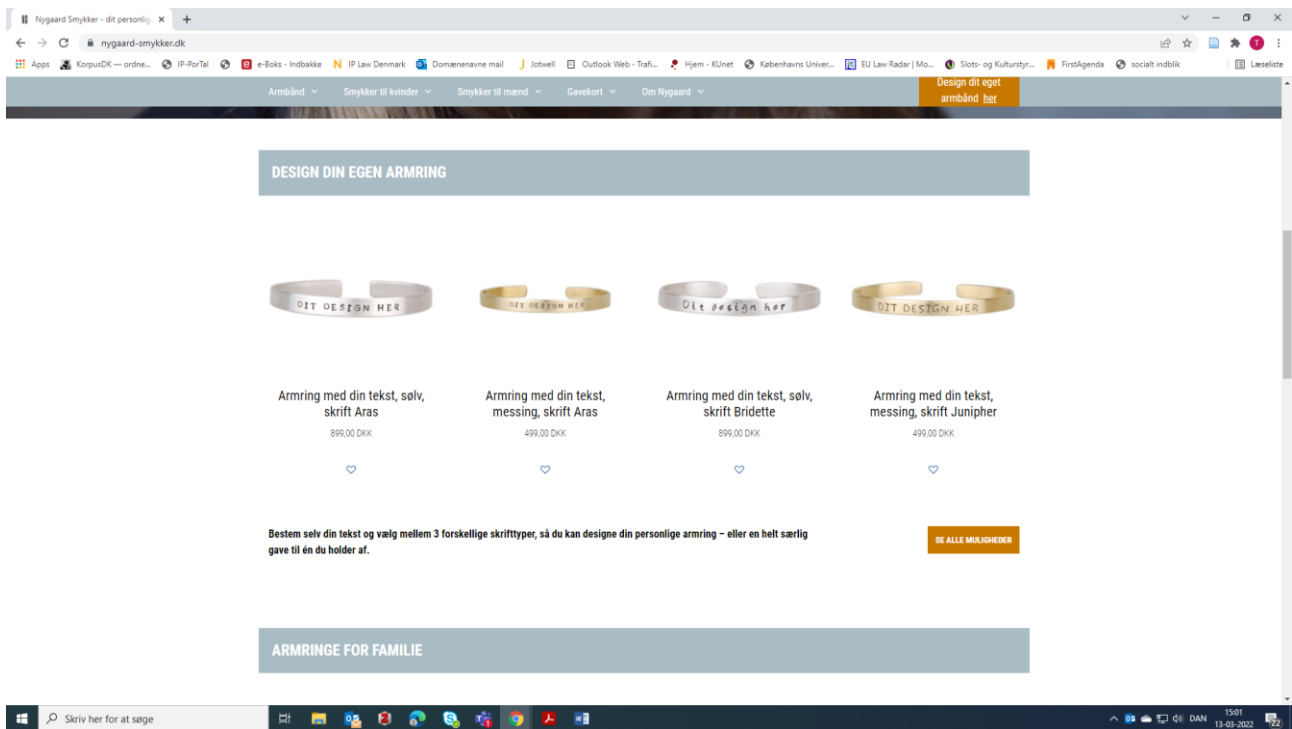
Nygaard Smykker - dit personlig ×

nygaard-smykker.dk

Apps KorpusDK — ordne... IP-PorTal e-Boks - Indbakke IP Law Denmark Domænenavne mail Jotwell Outlook Web - Trafi... Hjem - KUnet Københavns Univer... EU Law Radar | Mo... Slots- og Kulturstyr... FirstAgenda socialt indblik Læseliste

Armbånd Smykker til kvinder Smykker til mænd Gavekort Om Nygaard

Design dit eget armbånd her

DESIGN DIN EGEN ARMRING

DIT DESIGN HER

DIT DESIGN HER

Dit design her

DIT DESIGN HER

Armring med din tekst, sølv, skrift Aras
899,00 DKK

Armring med din tekst, messing, skrift Aras
499,00 DKK

Armring med din tekst, sølv, skrift Bridette
899,00 DKK

Armring med din tekst, messing, skrift Junipher
499,00 DKK

Bestem selv din tekst og vælg mellem 3 forskellige skrifttyper, så du kan designe din personlige armring – eller en helt særlig gave til én du holder af.

SE ALLE MULIGHEDER

ARMRINGE FOR FAMILIE

Skriv her for at søge

DAN 15:01 13-03-2022 22